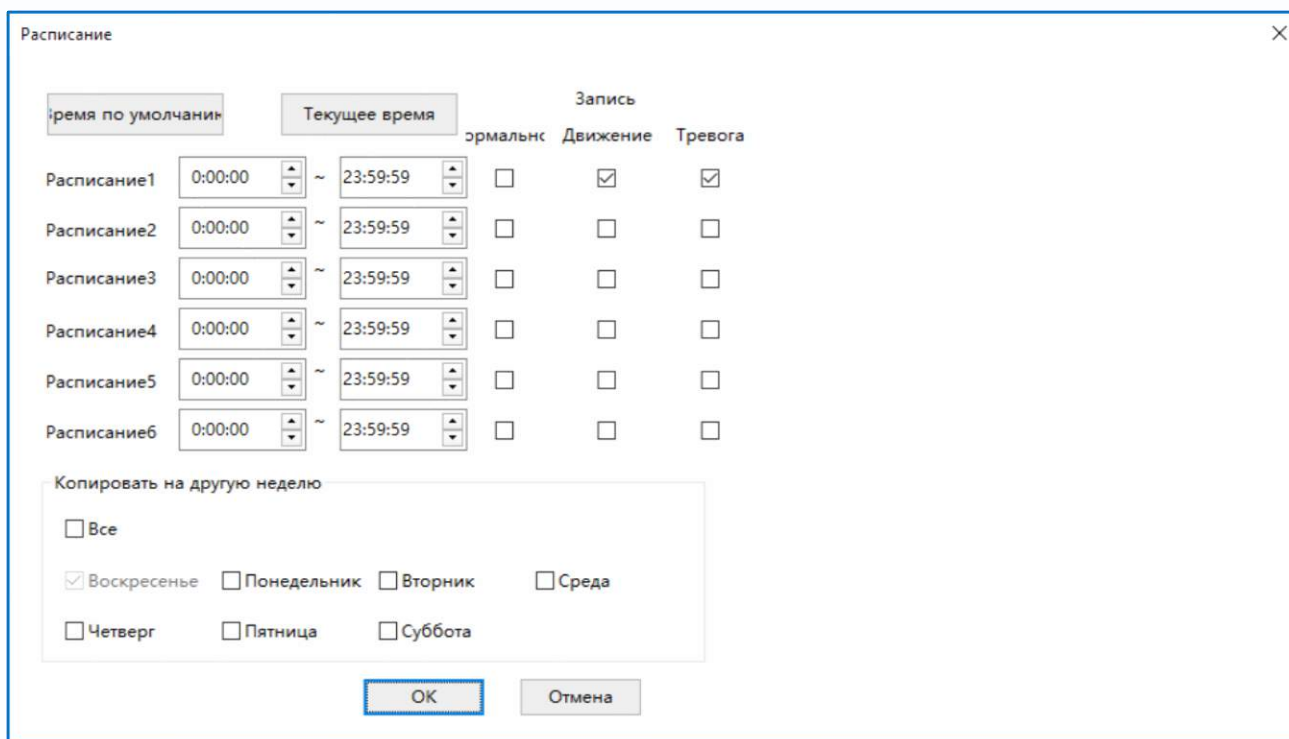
Расписание

×

3ремя по умолчаниі

Текущее время

Запись

ормальнс

Движение

Тревога

Расписание1 0:00:00 ~ 23:59:59

Расписание2 0:00:00 ~ 23:59:59

Расписание3 0:00:00 ~ 23:59:59

Расписание4 0:00:00 ~ 23:59:59

Расписание5 0:00:00 ~ 23:59:59

Расписание6 0:00:00 ~ 23:59:59

Копировать на другую неделю

Все

Воскресенье Понедельник Вторник Среда

Четверг Пятница Суббота

OK

Отмена